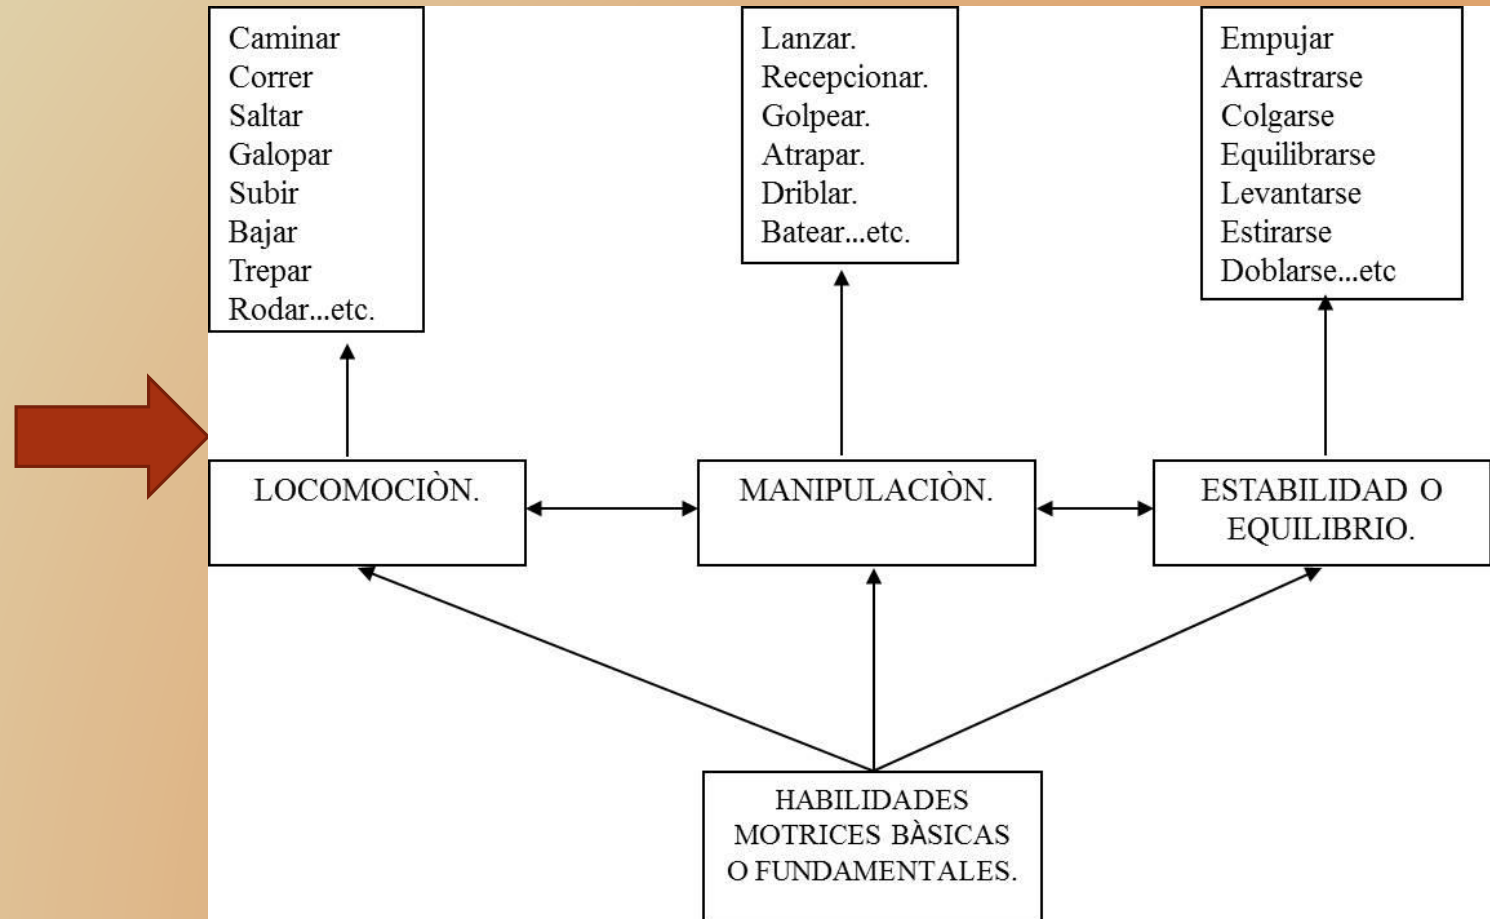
Caminar
Correr
Saltar
Galopar
Subir
Bajar
Trepar
Rodar...etc.

Lanzar.
Recepcionar.
Golpear.
Atrapar.
Driblar.
Batear...etc.

Empujar
Arrastrarse
Colgarse
Equilibrarse
Levantarse
Estirarse
Doblarse...etc

LOCOMOCIÒN.

MANIPULACIÒN.

ESTABILIDAD O EQUILIBRIO.

HABILIDADES MOTRICES BÀSICAS O FUNDAMENTALES.